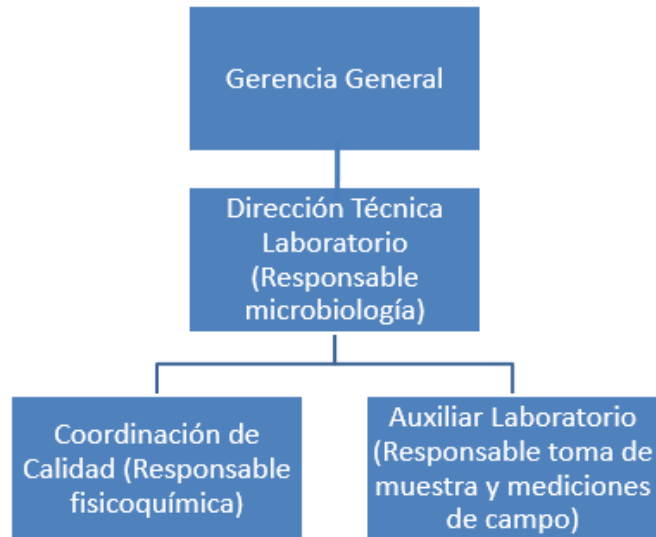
Gerencia General

Dirección Técnica Laboratorio (Responsable microbiología)

Coordinación de Calidad (Responsable fisicoquímica)

Auxiliar Laboratorio (Responsable toma de muestra y mediciones de campo)